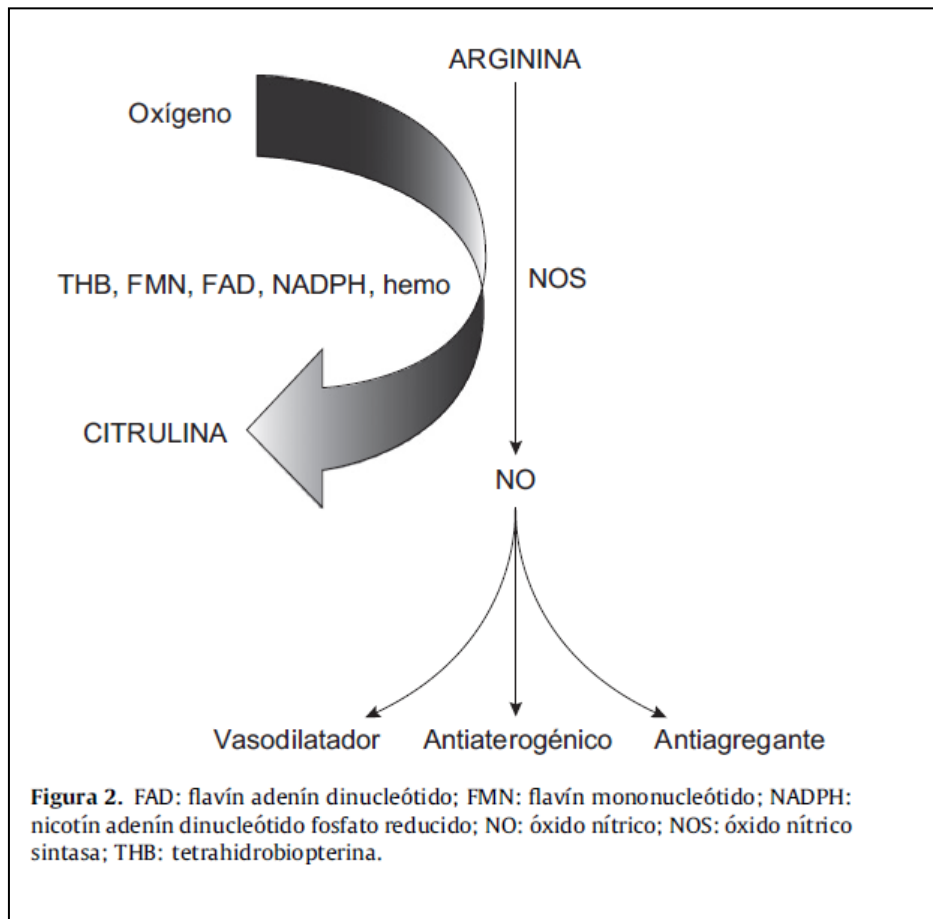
ARGININA

Oxígeno

NOS

THB, FMN, FAD, NADPH, hemo

CITRULINA

NO

Vasodilatador Antiaterogénico Antiagregante

**Figura 2.** FAD: flavín adenín dinucleótido; FMN: flavín mononucleótido; NADPH: nicotín adenín dinucleótido fosfato reducido; NO: óxido nítrico; NOS: óxido nítrico sintasa; THB: tetrahidrobiopterina.